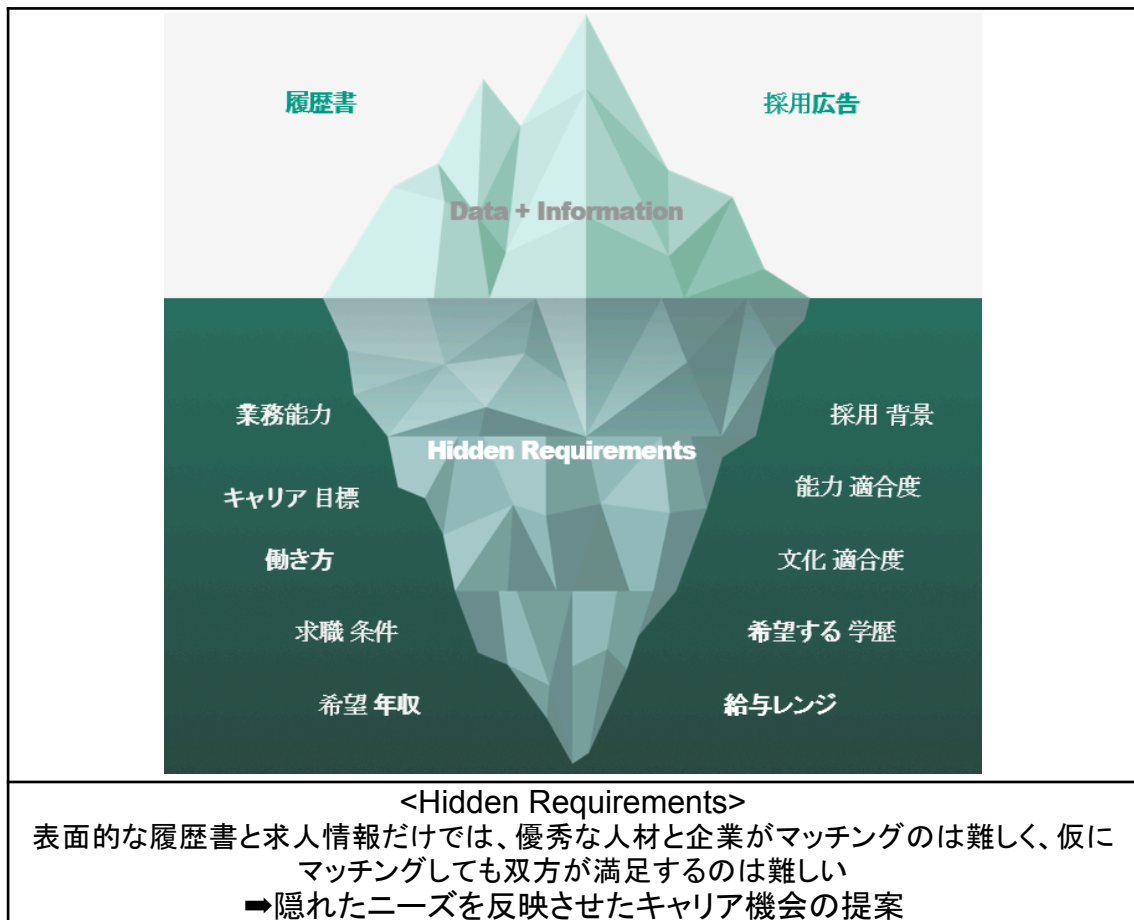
履歴書

採用広告

Data + Information

業務能力

採用 背景

Hidden Requirements

キャリア 目標

能力 適合度

働き方

文化 適合度

求職 条件

希望する 学歴

希望 年収

給与レンジ

<Hidden Requirements>
表面的な履歴書と求人情報だけでは、優秀な人材と企業がマッチングのは難しく、仮にマッチングしても双方が満足するのは難しい
➡隠れたニーズを反映させたキャリア機会の提案